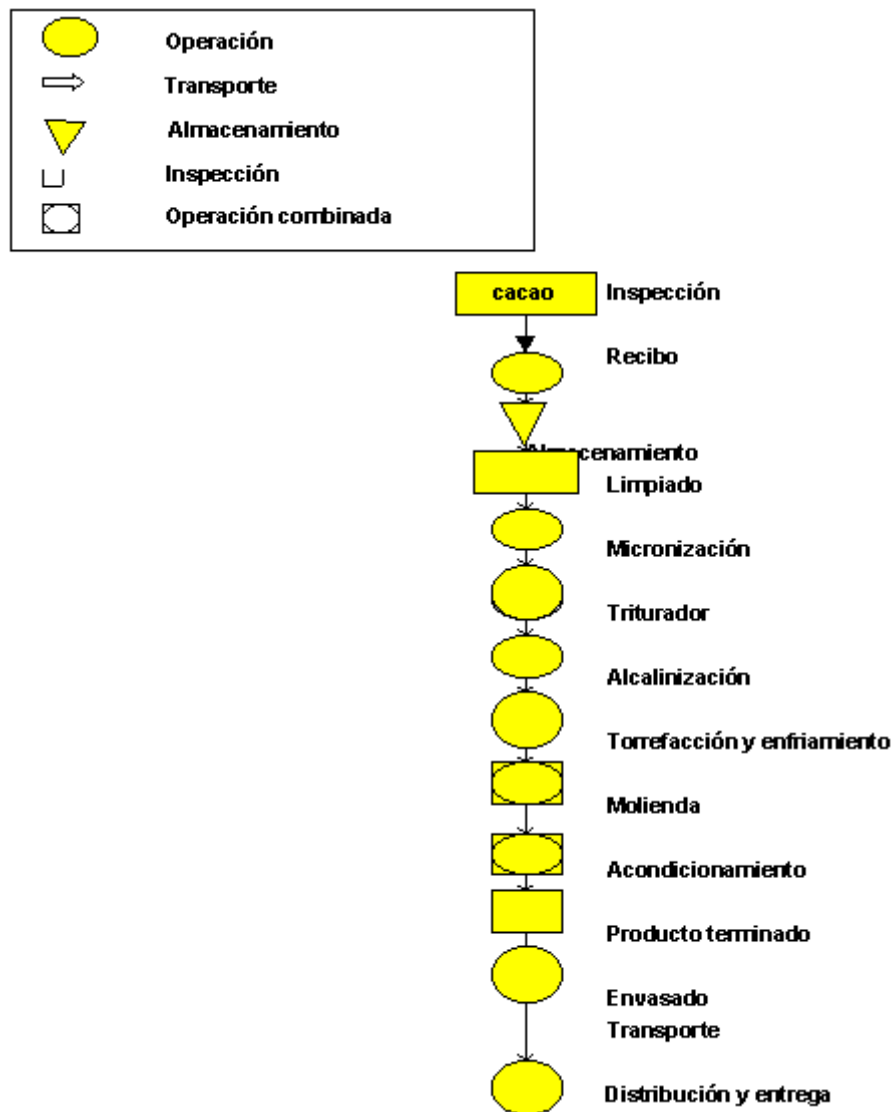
Operación
Transporte
Almacenamiento
Inspección
Operación combinada

cacao
Inspección
Recibo
Almacenamiento
Limpiado
Micronización
Triturador
Alcalinización
Torrefacción y enfriamiento
Molienda
Acondicionamiento
Producto terminado
Envasado
Transporte
Distribución y entrega